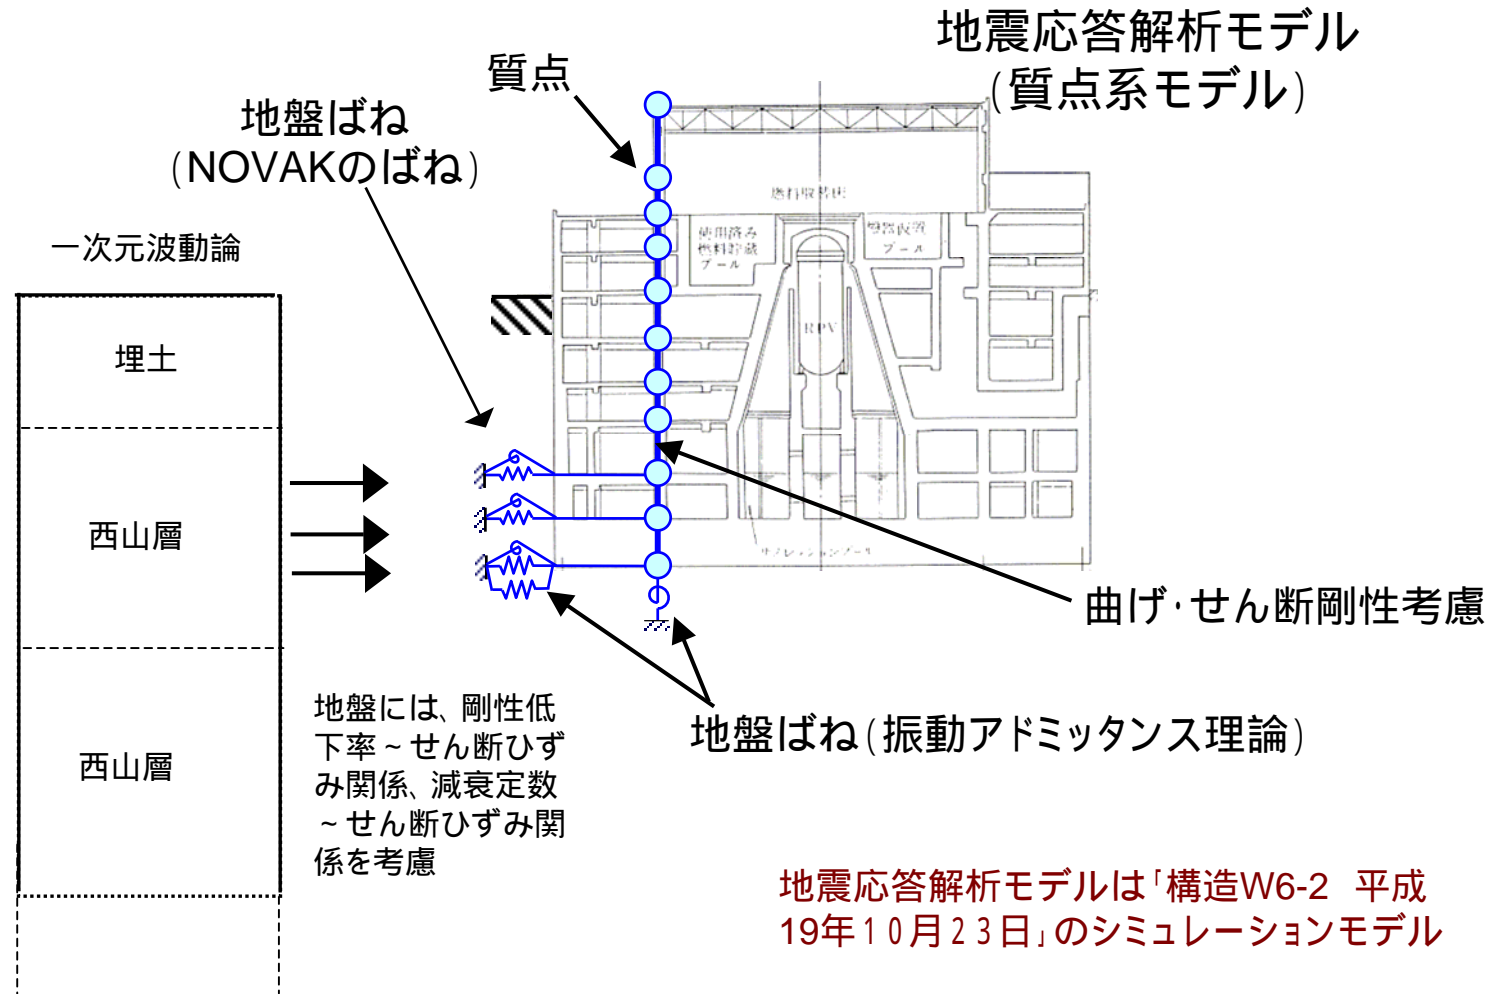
地震応答解析モデル
(質点系モデル)

質点

地盤ばね
(NOVAKのばね)

一次元波動論

埋土

西山層

西山層

燃料取替床

使用済み燃料貯蔵プール

機器仮置プール

RPV

サプレッションプール

曲げ･せん断剛性考慮

地盤には、剛性低下率～せん断ひずみ関係、減衰定数～せん断ひずみ関係を考慮

地盤ばね(振動アドミッタンス理論)

地震応答解析モデルは「構造W6-2 平成19年10月23日」のシミュレーションモデル